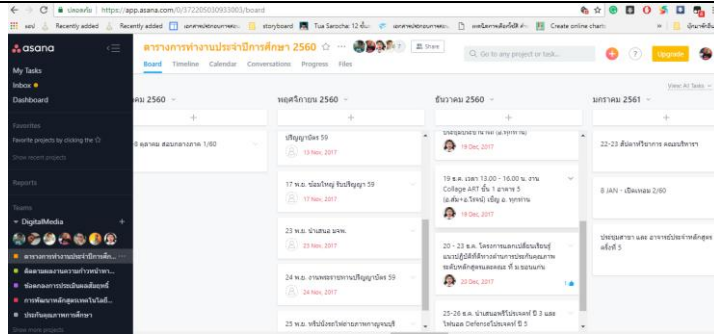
ปลอดภัย | https://app.asana.com/0/372205030933003/board

แอป | Recently added | Recently added | เอกสารประกอบการสอน | storyboard | Tux Sarocha: 12 ชั้น | เอกสารประกอบการสอน | ผลนิตยาเลือกซื้อได้ | Create online charts | บุ๊กมาร์กอื่นๆ

asana

My Tasks
Inbox
Dashboard

Favorites
Favorite projects by clicking the ☆
Show recent projects

Reports

Teams
DigitalMedia
ตารางการทำงานประจำปีการศึก...
ติดตามผลงานงานนักวิชาการ...
ปลดกลางการประชุมสัมมนาที่...
การพัฒนาหลักสูตรเทคโนโลยี...
ประกันคุณภาพการศึกษา
Show more projects

ตารางการทำงานประจำปีการศึกษา 2560 ☆ ··· 7 Share
Board Timeline Calendar Conversations Progress Files

Go to any project or task...
Upgrade

View All Tasks

คม 2560
+
6 ตุลาคม สอบกลางภาค 1/60

พฤศจิกายน 2560
+
ปริญญาบัตร 59
13 Nov, 2017

17 พ.ย. ซ้อมใหญ่ รับปริญญา 59
17 Nov, 2017

23 พ.ย. นำเสนอ มคอ.
23 Nov, 2017

24 พ.ย. งานพระราชทานปริญญาบัตร 59
24 Nov, 2017

25 พ.ย. หลักสูตรใหม่การศึกษาบูรณ์

ธันวาคม 2560
+
19 Dec, 2017

19 ธ.ค. เวลา 13.00 - 16.00 น. งาน Collage ART ชั้น 1 อาคาร 5 (อ.ส้ม+อ.โจทน์) เข้ยู อ. ทุกท่าน
19 Dec, 2017

20 - 23 ธ.ค. โครงการแลกเปลี่ยนเรียนรู้แนวปฏิบัติที่ดีทางด้านการประกันคุณภาพระดับหลักสูตรและคณะ ที่ ระยอง
20 Dec, 2017

25-26 ธ.ค. นำเสนอหรีโปรเจคท์ ปี 3 และ ไฟนอล Defenceโปรเจคท์ ปี 5

มกราคม 2561
+
22-23 สัมมนาวิชาการ คณะบริหาร

8 JAN - เปิดเทอม 2/60

ประชุมสาขา และ อาจารย์ประจำหลักสูตร ครั้งที่ 5